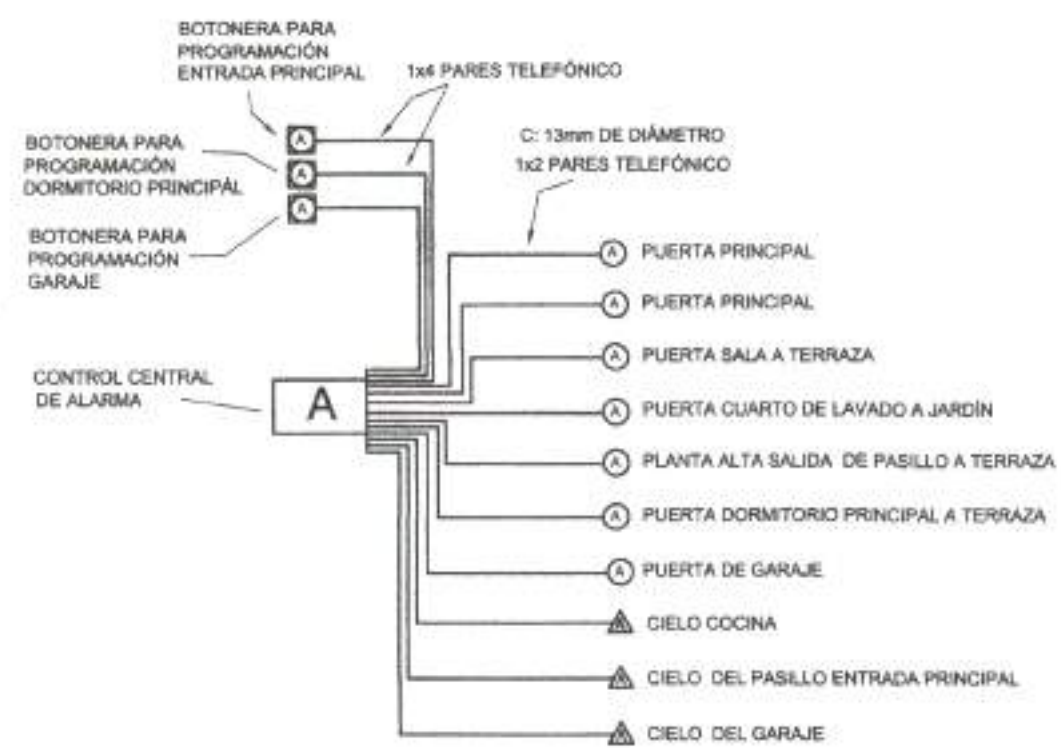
BOTONERA PARA PROGRAMACIÓN ENTRADA PRINCIPAL

1x4 PARES TELEFÓNICO

BOTONERA PARA PROGRAMACIÓN DORMITORIO PRINCIPÁL

A

A

A

BOTONERA PARA PROGRAMACIÓN GARAJE

C: 13mm DE DIÁMETRO
1x2 PARES TELEFÓNICO

A PUERTA PRINCIPAL

A PUERTA PRINCIPAL

A PUERTA SALA A TERRAZA

CONTROL CENTRAL DE ALARMA

A

A PUERTA CUARTO DE LAVADO A JARDÍN

A PLANTA ALTA SALIDA DE PASILLO A TERRAZA

A PUERTA DORMITORIO PRINCIPAL A TERRAZA

A PUERTA DE GARAJE

A CIELO COCINA

A CIELO DEL PASILLO ENTRADA PRINCIPAL

A CIELO DEL GARAJE